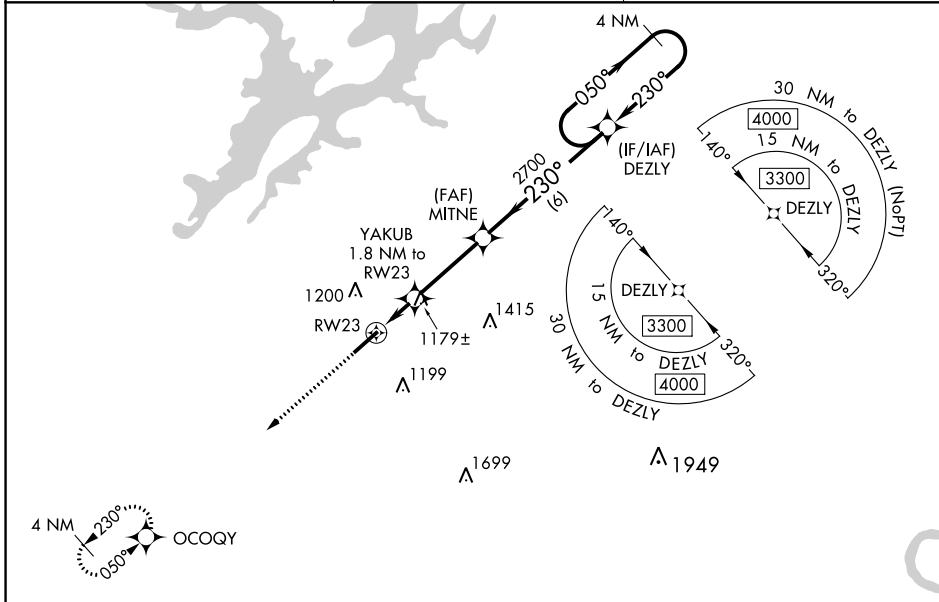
4 NM

050°

230°

(IF/IAF)
DEZLY

2700
230°
(6)

(FAF)
MITNE

YAKUB
1.8 NM to
RW23

1200

RW23

1179±

1415

1199

1699

1949

30 NM to DEZLY (NoPT)
4000
15 NM to DEZLY
140°
3300
DEZLY
320°

140°
DEZLY
15 NM to DEZLY
3300
320°
30 NM to DEZLY
4000

4 NM
230°
050°
OCOQY